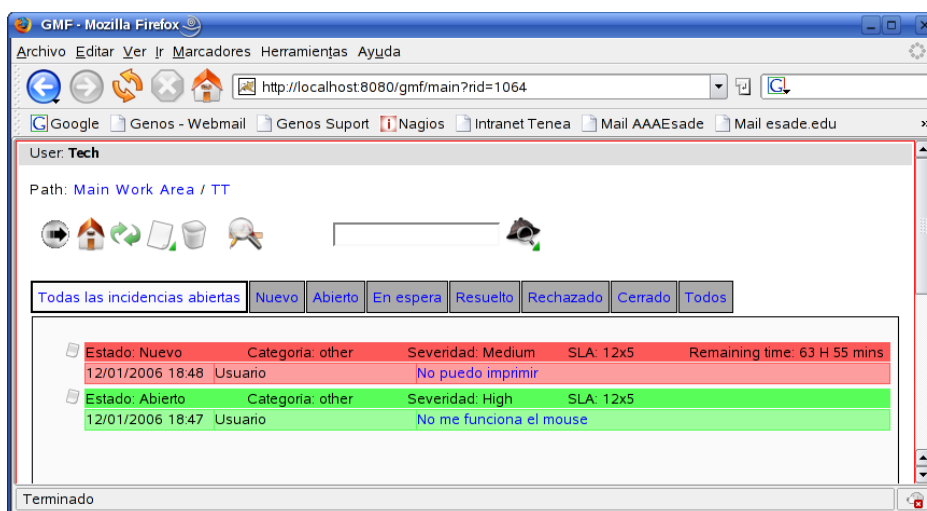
GMF - Mozilla Firefox

Archivo Editar Ver Ir Marcadores Herramientas Ayuda

http://localhost:8080/gmf/main?rid=1064

Google Genos - Webmail Genos Suport Nagios Intranet Tenea Mail AAAEsade Mail esade.edu

User: Tech

Path: Main Work Area / TT

Todas las incidencias abiertas | Nuevo | Abierto | En espera | Resuelto | Rechazado | Cerrado | Todos

Estado: Nuevo Categoria: other Severidad: Medium SLA: 12x5 Remaining time: 63 H 55 mins
12/01/2006 18:48 Usuario No puedo imprimir

Estado: Abierto Categoria: other Severidad: High SLA: 12x5
12/01/2006 18:47 Usuario No me funciona el mouse

Terminado